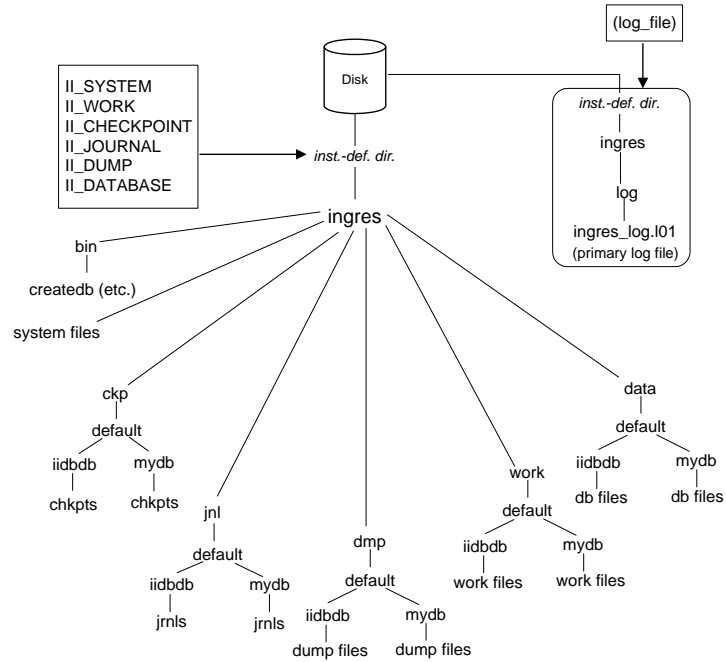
(log_file)

Disk

II_SYSTEM
II_WORK
II_CHECKPOINT
II_JOURNAL
II_DUMP
II_DATABASE

inst.-def. dir.

inst.-def. dir.
ingres
log
ingres_log.l01
(primary log file)

ingres

bin
createdb (etc.)
system files

ckp
default
iidbdb
chkpts
mydb
chkpts

jnl
default
iidbdb
jrnls
mydb
jrnls

dmp
default
iidbdb
dump files
mydb
dump files

work
default
iidbdb
work files
mydb
work files

data
default
iidbdb
db files
mydb
db files